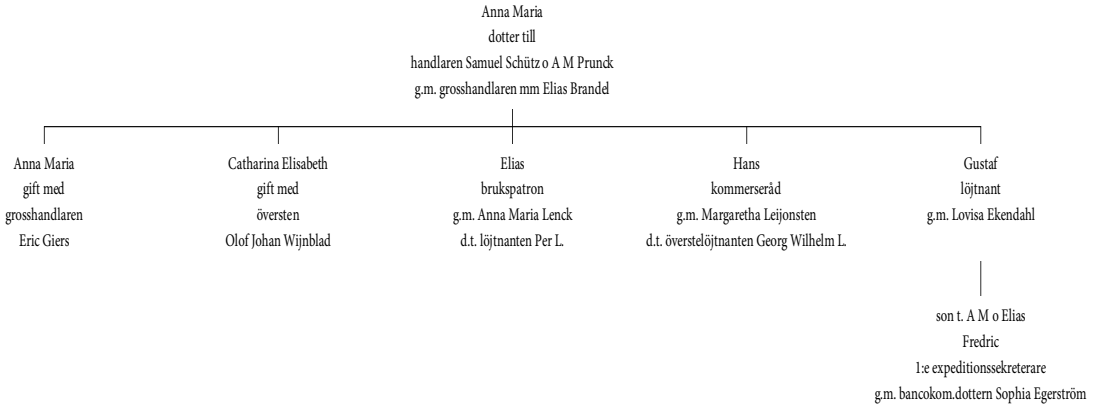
Anna Maria
dotter till
handlaren Samuel Schütz o A M Prunck
g.m. grosshandlaren mm Elias Brandel

Anna Maria
gift med
grosshandlaren
Eric Giers

Catharina Elisabeth
gift med
översten
Olof Johan Wijnblad

Elias
brukspatron
g.m. Anna Maria Lenck
d.t. löjtnanten Per L.

Hans
kommerseråd
g.m. Margaretha Leijonsten
d.t. överstelöjtnanten Georg Wilhelm L.

Gustaf
löjtnant
g.m. Lovisa Ekendahl

son t. A M o Elias
Fredric
1:e expeditionssekreterare
g.m. bancokom.dottern Sophia Egerström